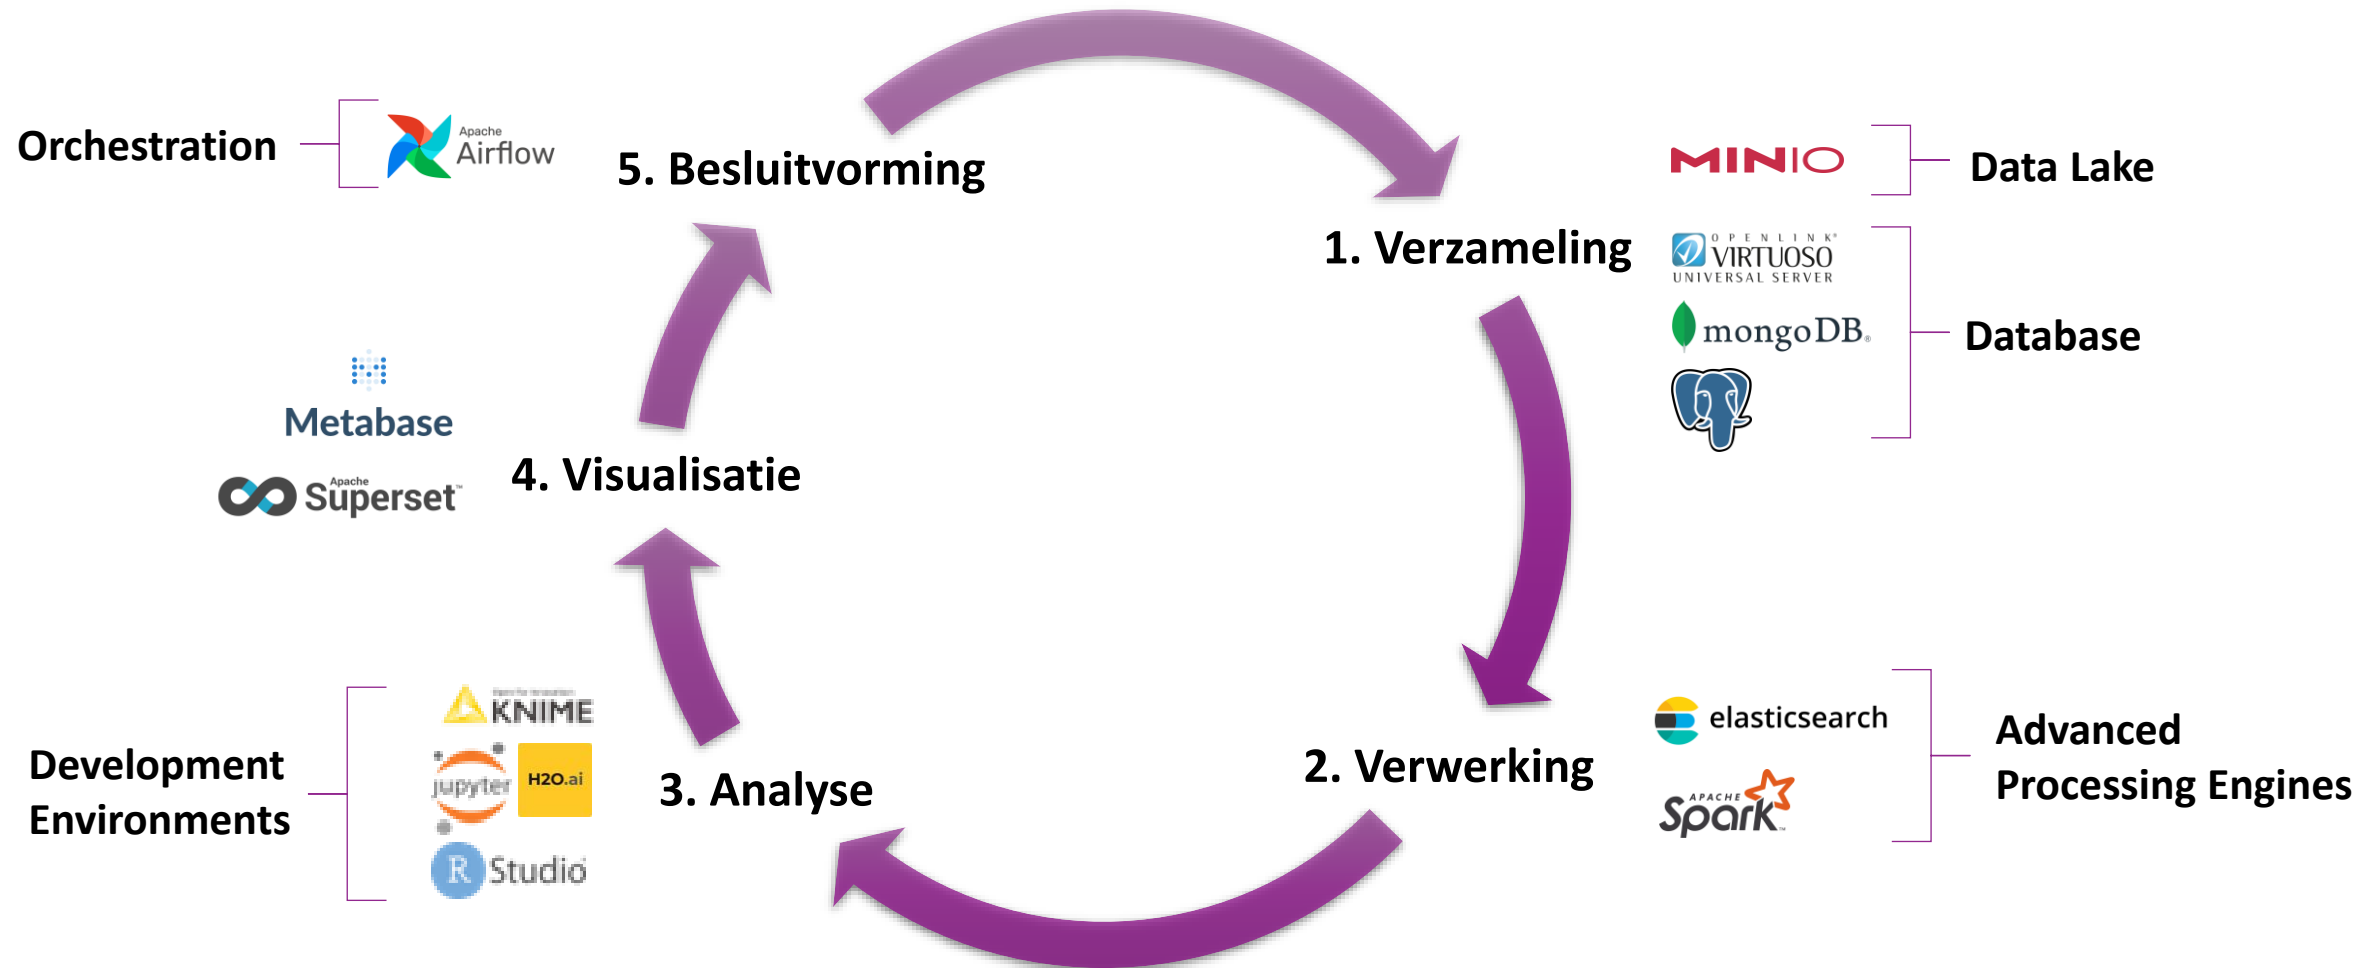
Orchestration

Apache Airflow

5. Besluitvorming

MINIO

Data Lake

1. Verzameling

OPENLINK VIRTUOSO UNIVERSAL SERVER

mongoDB.

Database

Metabase

Apache Superset™

4. Visualisatie

KNIME

jupyter

H2O.ai

Development Environments

R Studio

3. Analyse

2. Verwerking

elasticsearch

APACHE Spark™

Advanced Processing Engines